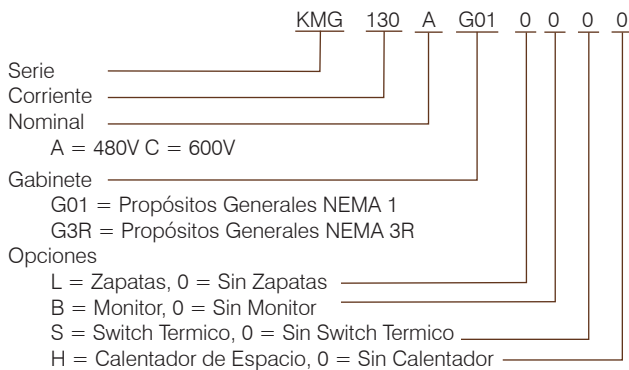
KMG 130 A G01 0 0 0 0

Serie
Corriente
Nominal
A = 480V C = 600V
Gabinete
G01 = Propósitos Generales NEMA 1
G3R = Propósitos Generales NEMA 3R
Opciones
L = Zapatas, 0 = Sin Zapatas
B = Monitor, 0 = Sin Monitor
S = Switch Termico, 0 = Sin Switch Termico
H = Calentador de Espacio, 0 = Sin Calentador